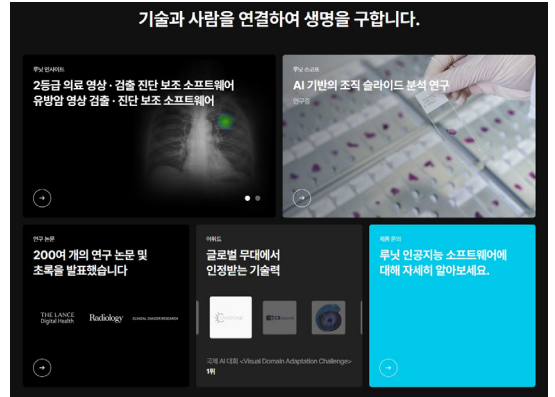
기술과 사람을 연결하여 생명을 구합니다.

루닛 인사이트

2등급 의료 영상 · 검출 진단 보조 소프트웨어
유방암 영상 검출 · 진단 보조 소프트웨어

루닛 스코프

AI 기반의 조직 슬라이드 분석 연구

연구용

연구 논문

200여 개의 연구 논문 및 초록을 발표했습니다

THE LANCET Digital Health

Radiology

CLINICAL CANCER RESEARCH

어워드

글로벌 무대에서 인정받는 기술력

국제 AI 대회 <Visual Domain Adaptation Challenge>

1위

제품 문의

루닛 인공지능 소프트웨어에 대해 자세히 알아보세요.